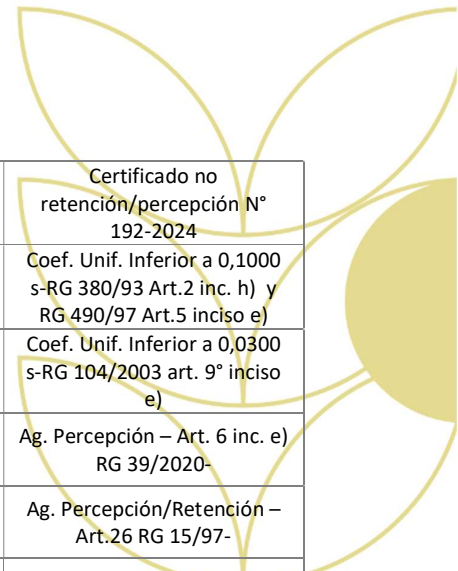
| Certificado no retención/percepción N° 192-2024 |
|---|
| Coef. Unif. Inferior a 0,1000 s-RG 380/93 Art.2 inc. h) y RG 490/97 Art.5 inciso e) |
| Coef. Unif. Inferior a 0,0300 s-RG 104/2003 art. 9° inciso e) |
| Ag. Percepción – Art. 6 inc. e) RG 39/2020- |
| Ag. Percepción/Retención – Art.26 RG 15/97- |